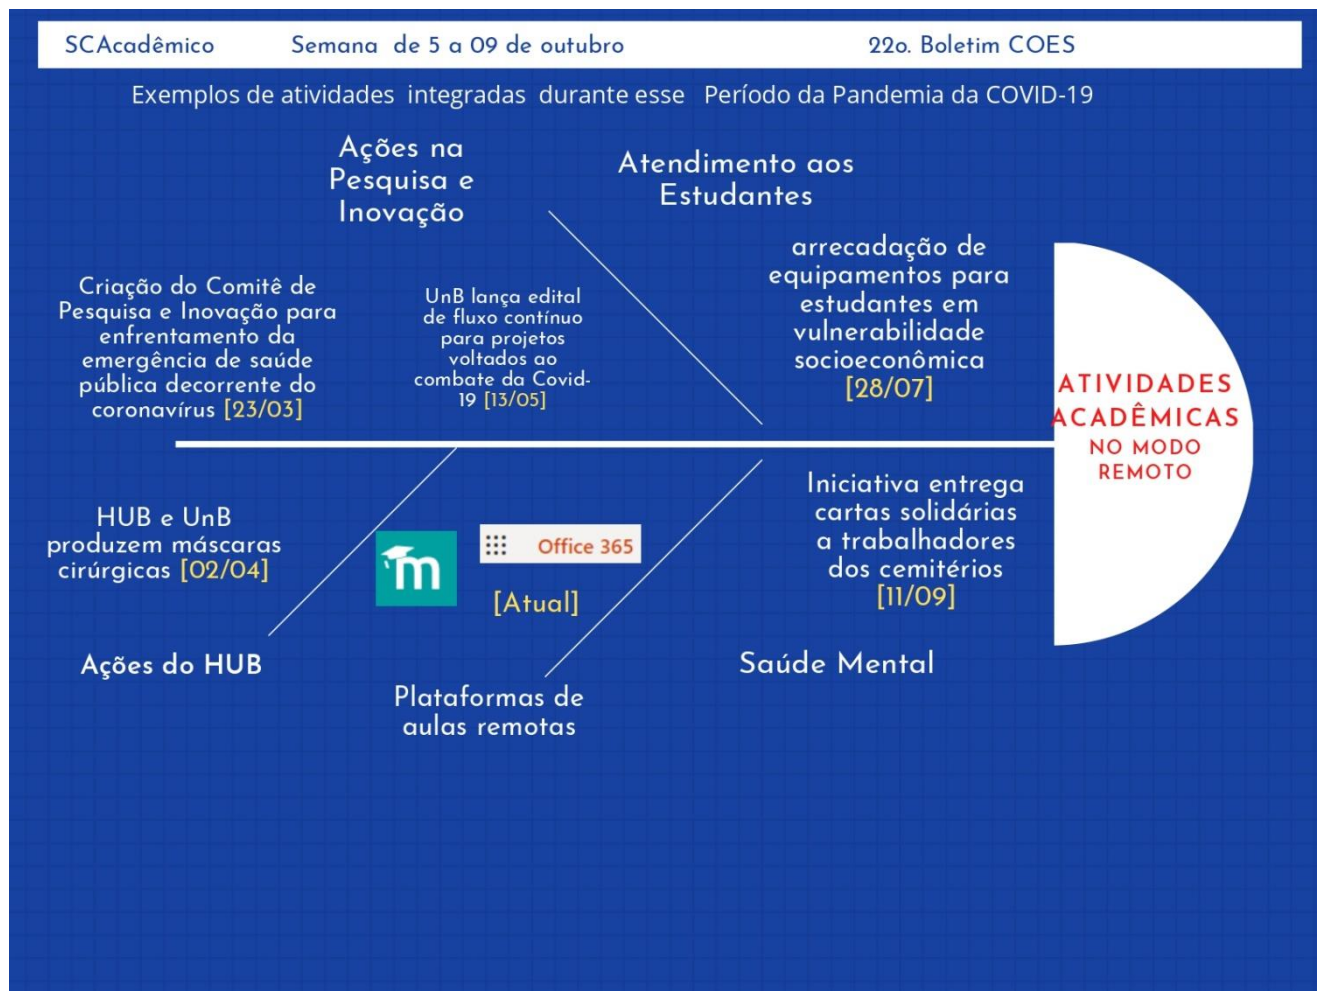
SCAcadêmico Semana de 5 a 09 de outubro 22o. Boletim COES

Exemplos de atividades integradas durante esse Período da Pandemia da COVID-19

Ações na Pesquisa e Inovação

Atendimento aos Estudantes

Criação do Comitê de Pesquisa e Inovação para enfrentamento da emergência de saúde pública decorrente do coronavírus [23/03]

UnB lança edital de fluxo contínuo para projetos voltados ao combate da Covid-19 [13/05]

arrecadação de equipamentos para estudantes em vulnerabilidade socioeconômica [28/07]

ATIVIDADES ACADÊMICAS NO MODO REMOTO

HUB e UnB produzem máscaras cirúrgicas [02/04]

Office 365

[Atual]

Iniciativa entrega cartas solidárias a trabalhadores dos cemitérios [11/09]

Ações do HUB

Plataformas de aulas remotas

Saúde Mental